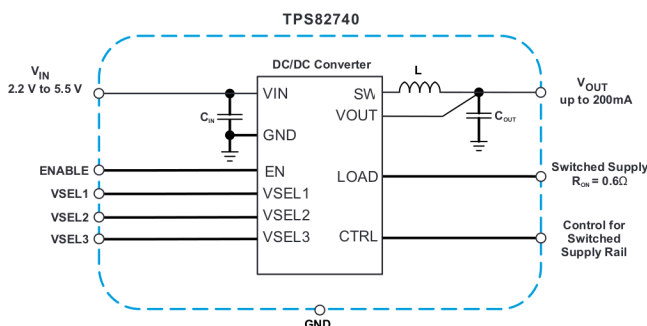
TPS82740

DC/DC Converter

$V_{IN}$
2.2 V to 5.5 V

VIN

$C_{IN}$

GND

SW

VOUT

L

$C_{OUT}$

$V_{OUT}$
up to 200mA

ENABLE

EN

VSEL1

VSEL1

VSEL2

VSEL2

VSEL3

VSEL3

LOAD

Switched Supply
$R_{ON} = 0.6\Omega$

CTRL

Control for
Switched
Supply Rail

GND